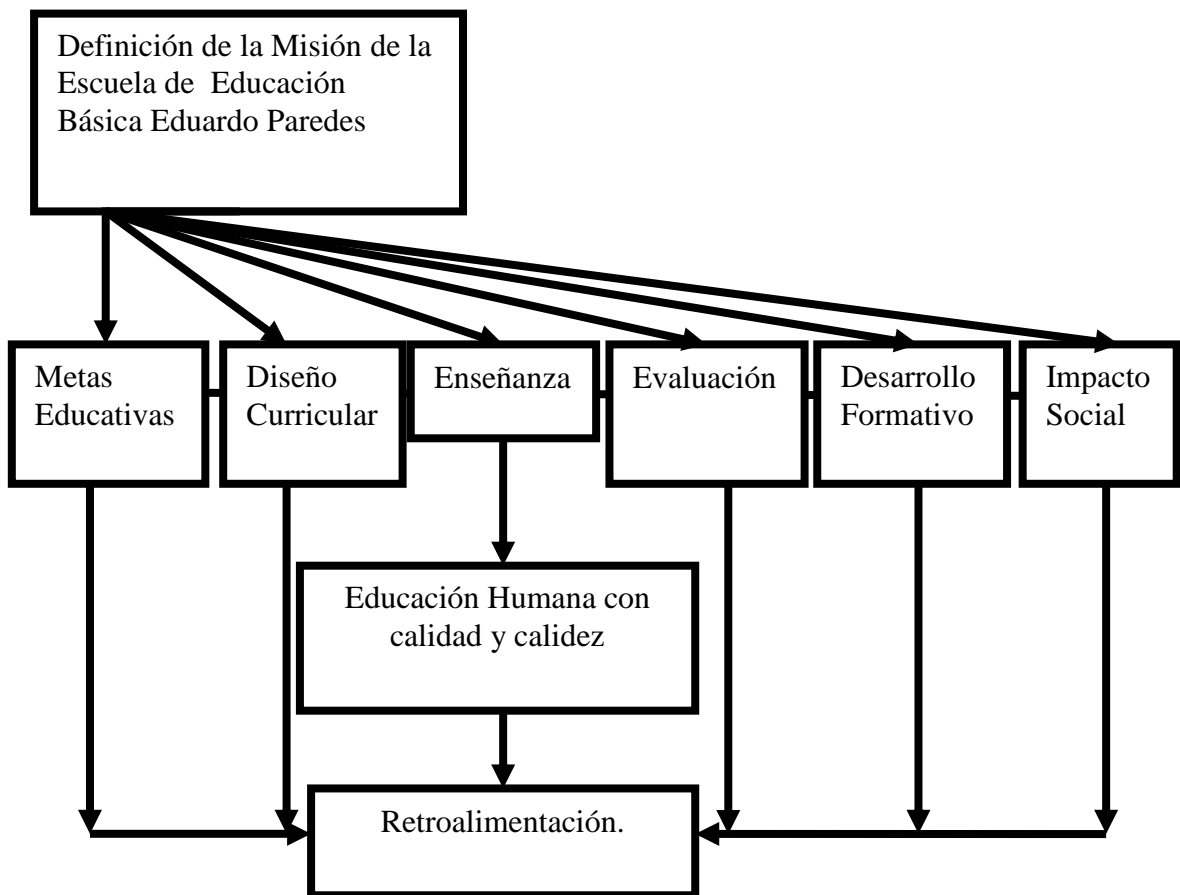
Definición de la Misión de la Escuela de Educación Básica Eduardo Paredes

Metas Educativas

Diseño Curricular

Enseñanza

Evaluación

Desarrollo Formativo

Impacto Social

Educación Humana con calidad y calidez

Retroalimentación.